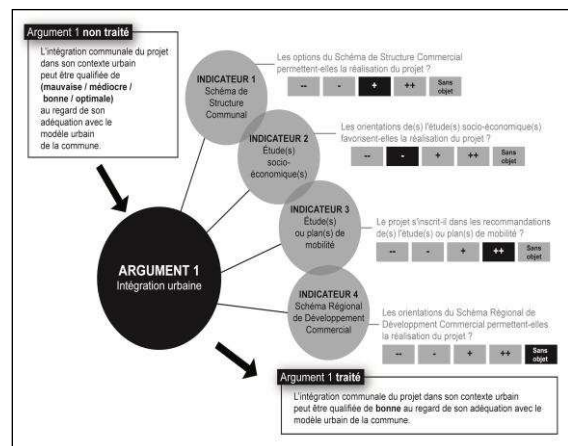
Argument 1 **non traité**

L'intégration communale du projet dans son contexte urbain peut être qualifiée de **(mauvaise / médiocre / bonne / optimale)** au regard de son adéquation avec le modèle urbain de la commune.

INDICATEUR 1
Schéma de Structure Communal

Les options du Schéma de Structure Commercial permettent-elles la réalisation du projet ?

| -- | - | + | ++ | Sans objet |
|---|---|---|---|---|

INDICATEUR 2
Étude(s) socio-économique(s)

Les orientations de(s) l'étude(s) socio-économique(s) favorisent-elles la réalisation du projet ?

| -- | - | + | ++ | Sans objet |
|---|---|---|---|---|

INDICATEUR 3
Étude(s) ou plan(s) de mobilité

Le projet s'inscrit-il dans les recommandations de(s) l'étude(s) ou plan(s) de mobilité ?

| -- | - | + | ++ | Sans objet |
|---|---|---|---|---|

INDICATEUR 4
Schéma Régional de Développement Commercial

Les orientations du Schéma Régional de Dévelopment Commercial permettent-elles la réalisation du projet ?

| -- | - | + | ++ | Sans objet |
|---|---|---|---|---|

ARGUMENT 1
Intégration urbaine

Argument 1 **traité**

L'intégration communale du projet dans son contexte urbain peut être qualifiée de **bonne** au regard de son adéquation avec le modèle urbain de la commune.